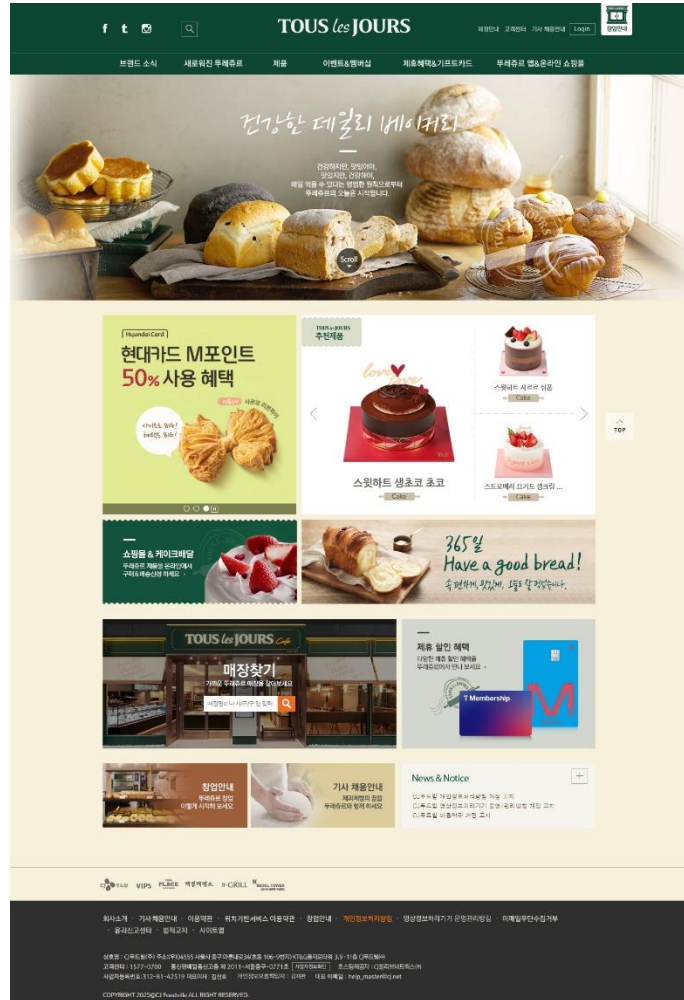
f t

TOUS les JOURS

매장안내 고객센터 기사 채용안내 Login 창업안내

브랜드 소식 새로워진 뚜레쥬르 제품 이벤트&멤버십 제휴혜택&기프트카드 뚜레쥬르 앱&온라인 쇼핑몰

건강한 데일리 베이커리

건강하지만, 맛있어야, 맛있지만, 건강해야, 매일 먹을 수 있는 평범한 원칙으로부터 뚜레쥬르의 오늘은 시작됩니다.

Scroll

Hyundai Card

현대카드 M포인트 50% 사용 혜택

TOUS les JOURS 추천제품

스윗하트 생초코 초코

Cake

스윗하트 사르르 쉬폰

Cake

스트로베리 요거트 생크림 ...

Cake

TOP

쇼핑몰 & 케이크배달

뚜레쥬르 제품을 온라인에서 구매&배송신청 하세요

365일 Have a good bread!

TOUS les JOURS Cafe

매장찾기

가까운 뚜레쥬르 매장을 찾아보세요

제휴 할인 혜택

다양한 제휴 할인 혜택을 뚜레쥬르에서 만나보세요

T Membership

창업안내

뚜레쥬르 창업 이렇게 시작하세요

기사 채용안내

제과제빵의 꿈을 뚜레쥬르와 함께 하세요

News & Notice

+

VIPS PLACE 계절밥상 N·GRILL

회사소개 · 기사 채용안내 · 이용약관 · 위치기반서비스 이용약관 · 창업안내 · 개인정보처리방침 · 영상정보처리기기 운영관리방침 · 이메일무단수집거부 · 윤리신고센터 · 점포고지 · 사이트맵

COPYRIGHT 2025@CJ Foodville ALL RIGHT RESERVED.